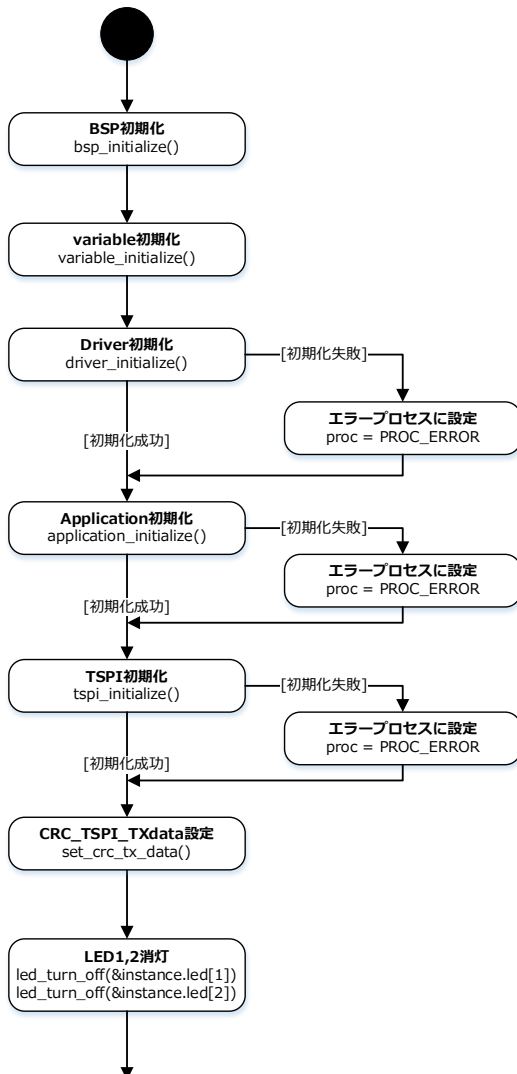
BSP初期化
bsp_initialize()

variable初期化
variable_initialize()

Driver初期化
driver_initialize()

[初期化失敗]

エラープロセスに設定
proc = PROC_ERROR

[初期化成功]

Application初期化
application_initialize()

[初期化失敗]

エラープロセスに設定
proc = PROC_ERROR

[初期化成功]

TSPI初期化
tspi_initialize()

[初期化失敗]

エラープロセスに設定
proc = PROC_ERROR

[初期化成功]

CRC_TSPI_TXdata設定
set_crc_tx_data()

LED1,2消灯
led_turn_off(&instance.led[1])
led_turn_off(&instance.led[2])